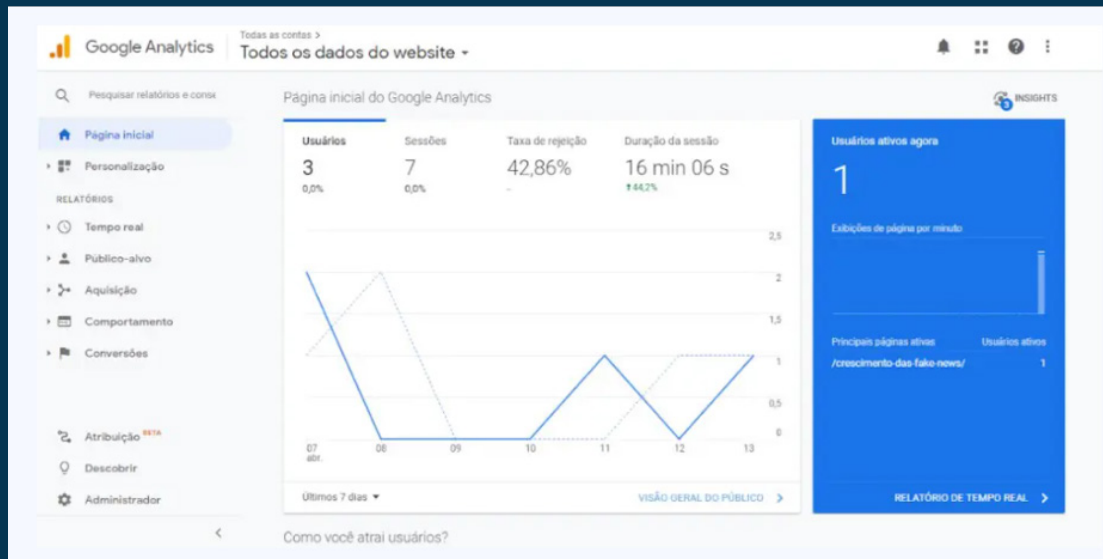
Google Analytics

Todas as contas >
Todos os dados do website ▾

Pesquisar relatórios e conse

Página inicial
Personalização
RELATÓRIOS
Tempo real
Público-alvo
Aquisição
Comportamento
Conversões

Atribuição BETA
Descobrir
Administrador

Página inicial do Google Analytics

INSIGHTS

| Usuários | Sessões | Taxa de rejeição | Duração da sessão |
|---|---|---|---|
| 3 | 7 | 42,86% | 16 min 06 s |
| 0,0% | 0,0% | - | ↑44,2% |

2,5
2
1,5
1
0,5
0

07 abr.
08
09
10
11
12
13

Últimos 7 dias ▾

VISÃO GERAL DO PÚBLICO >

Usuários ativos agora
1
Exibições de página por minuto

Principais páginas ativas
Usuários ativos
/crescimento-das-fake-news/
1

RELATÓRIO DE TEMPO REAL >

Como você atrai usuários?